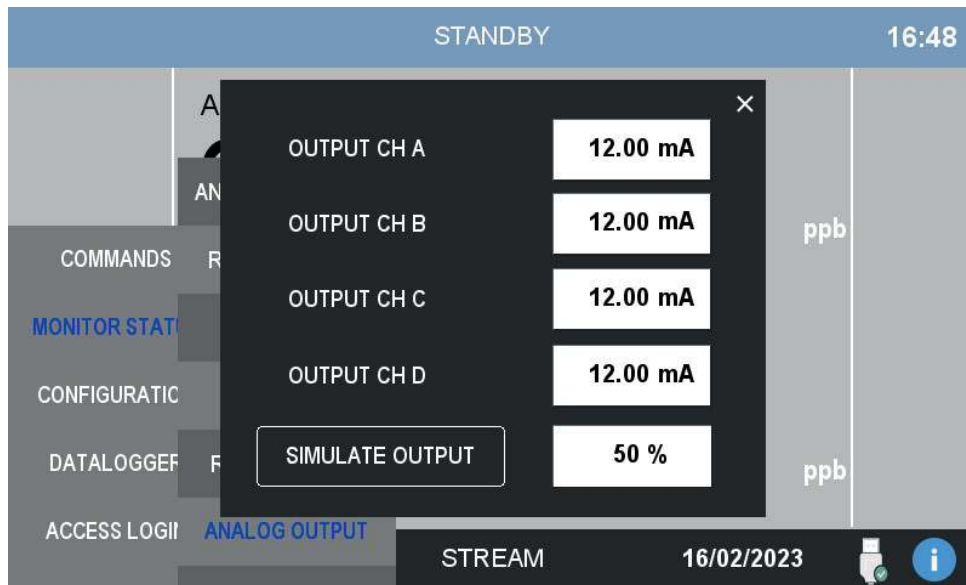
STANDBY

16:48

A

AN

R

R

ppb

ppb

COMMANDS

MONITOR STAT

CONFIGURATIC

DATALOGGEF

ACCESS LOGII

ANALOG OUTPUT

×

OUTPUT CH A | 12.00 mA

OUTPUT CH B | 12.00 mA

OUTPUT CH C | 12.00 mA

OUTPUT CH D | 12.00 mA

SIMULATE OUTPUT | 50 %

STREAM

16/02/2023